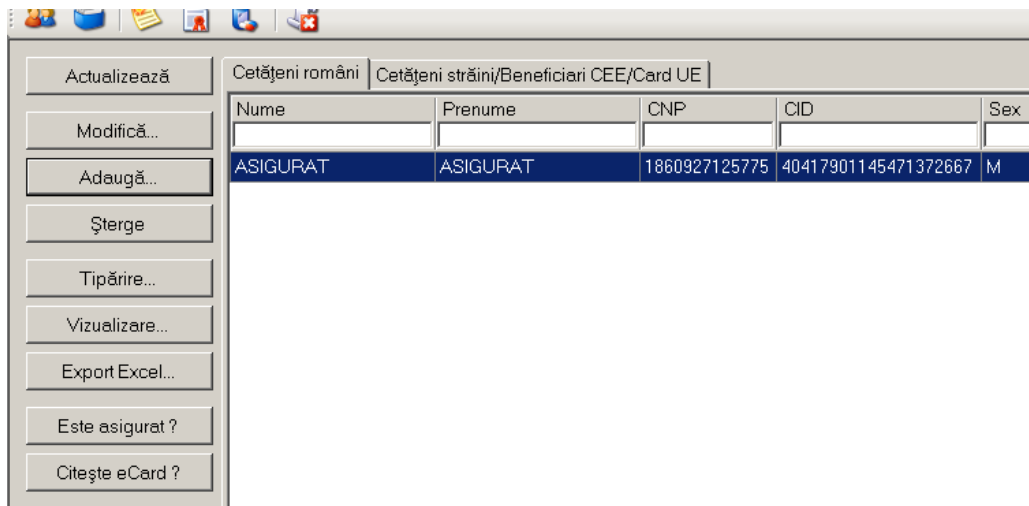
Actualizează

Modifică...

Adaugă...

Şterge

Tipărire...

Vizualizare...

Export Excel...

Este asigurat ?

Citeşte eCard ?

Cetăţeni români | Cetăţeni străini/Beneficiari CEE/Card UE

| Nume | Prenume | CNP | CID | Sex |
|---|---|---|---|---|
| | | | | |
| ASIGURAT | ASIGURAT | 1860927125775 | 40417901145471372667 | M |